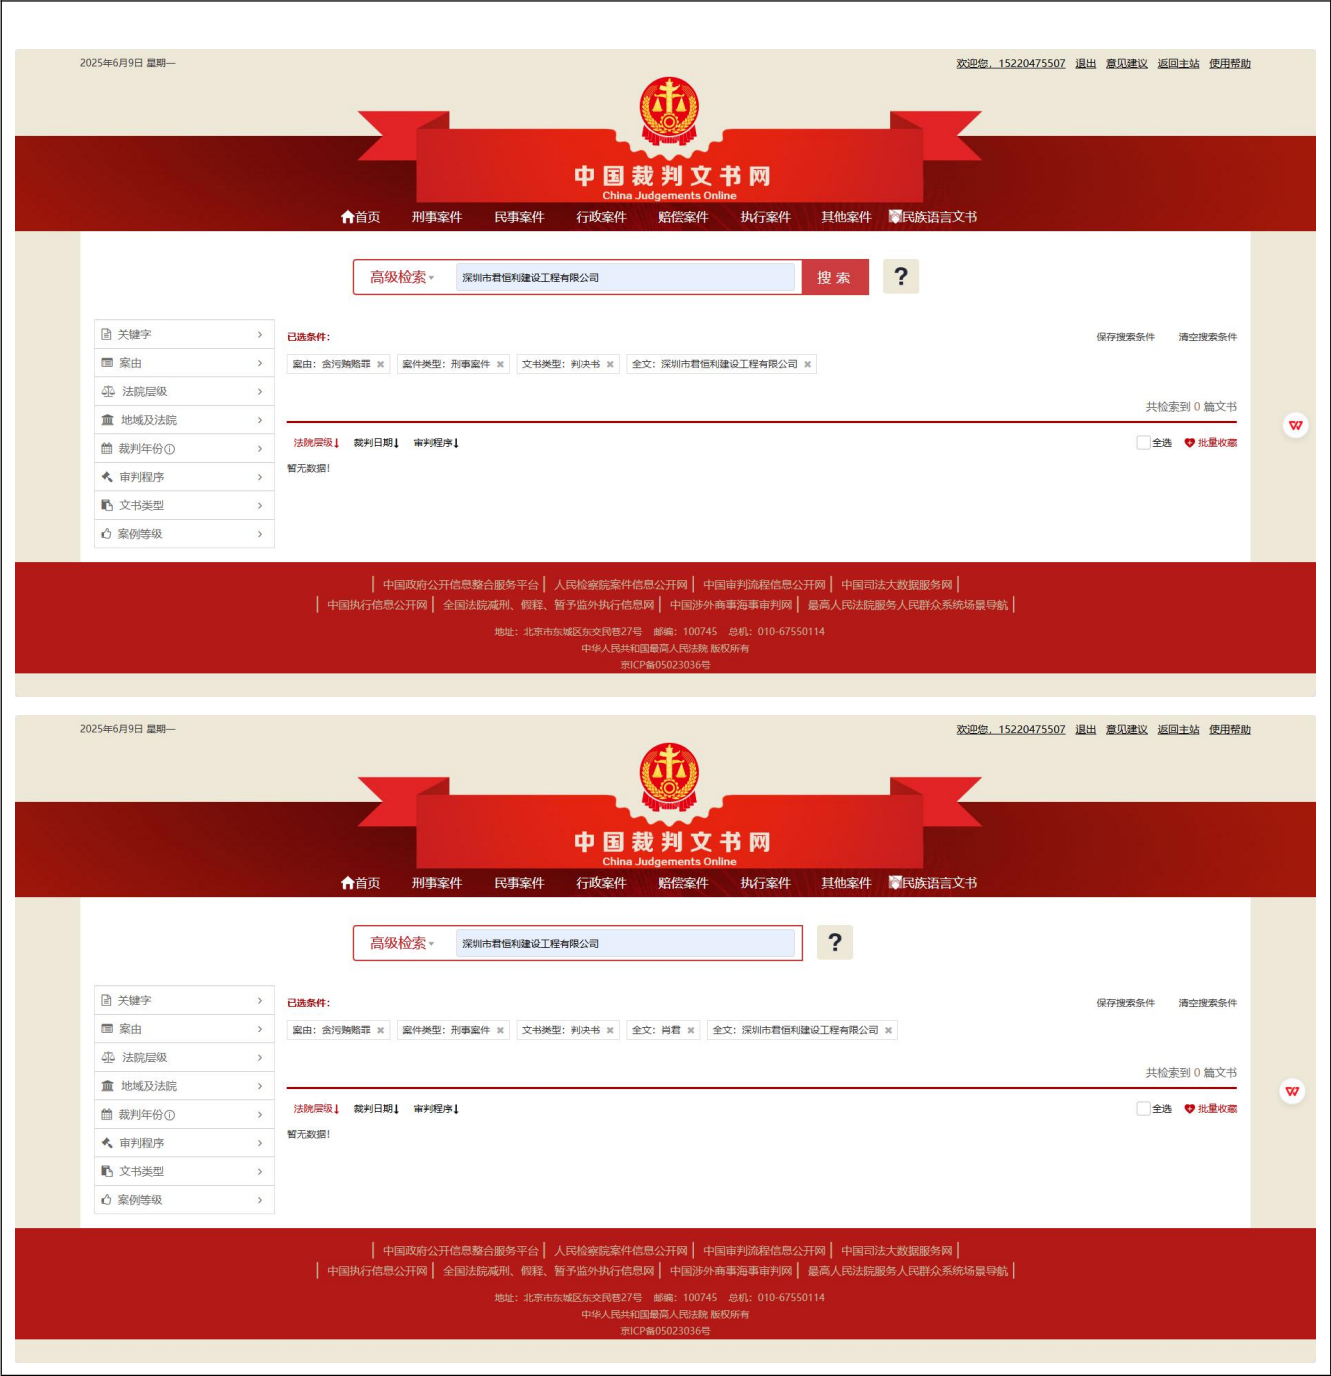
2025年6月9日 星期一

欢迎您，15220475507 退出 意见建议 返回主站 使用帮助

中国裁判文书网
China Judgements Online

首页 刑事案件 民事案件 行政案件 赔偿案件 执行案件 其他案件 民族语言文书

高级检索 深圳市君恒利建设工程有限公司 搜 索 ?

关键字
案由
法院层级
地域及法院
裁判年份
审判程序
文书类型
案例等级

已选条件：
保存搜索条件 清空搜索条件

案由：贪污贿赂罪 × 案件类型：刑事案件 × 文书类型：判决书 × 全文：深圳市君恒利建设工程有限公司 ×

共检索到 0 篇文书

法院层级 裁判日期 审判程序
全选 批量收藏

暂无数据!

中国政府公开信息整合服务平台 | 人民检察院案件信息公开网 | 中国审判流程信息公开网 | 中国司法大数据服务网 |
中国执行信息公开网 | 全国法院减刑、假释、暂予监外执行信息网 | 中国涉外商事海事审判网 | 最高人民法院服务人民群众系统场景导航 |

地址：北京市东城区东交民巷27号 邮编：100745 总机：010-67550114
中华人民共和国最高人民法院 版权所有
京ICP备05023036号

2025年6月9日 星期一

欢迎您，15220475507 退出 意见建议 返回主站 使用帮助

中国裁判文书网
China Judgements Online

首页 刑事案件 民事案件 行政案件 赔偿案件 执行案件 其他案件 民族语言文书

高级检索 深圳市君恒利建设工程有限公司 ?

关键字
案由
法院层级
地域及法院
裁判年份
审判程序
文书类型
案例等级

已选条件：
保存搜索条件 清空搜索条件

案由：贪污贿赂罪 × 案件类型：刑事案件 × 文书类型：判决书 × 全文：肖君 × 全文：深圳市君恒利建设工程有限公司 ×

共检索到 0 篇文书

法院层级 裁判日期 审判程序
全选 批量收藏

暂无数据!

中国政府公开信息整合服务平台 | 人民检察院案件信息公开网 | 中国审判流程信息公开网 | 中国司法大数据服务网 |
中国执行信息公开网 | 全国法院减刑、假释、暂予监外执行信息网 | 中国涉外商事海事审判网 | 最高人民法院服务人民群众系统场景导航 |

地址：北京市东城区东交民巷27号 邮编：100745 总机：010-67550114
中华人民共和国最高人民法院 版权所有
京ICP备05023036号